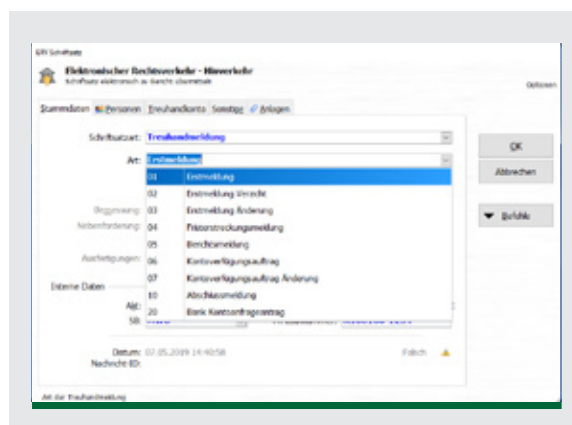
GRV Schriftsatz

Elektronischer Rechtsverkehr - Hinweise

Schriftsatz elektronisch an Gericht übermitteln

Optionen

Stammdaten Personen Treuhandkonto Sonstige Anlagen

Schriftsatzart: Treuhandmeldung

Art: Erstmeldung

| | |
|---|---|
| 01 | Erstmeldung |
| 02 | Erstmeldung Verzicht |
| 03 | Erstmeldung Änderung |
| 04 | Fristverlängerungsmeldung |
| 05 | Berichtsmeldung |
| 06 | Kontoverfügungsauftrag |
| 07 | Kontoverfügungsauftrag Änderung |
| 10 | Abschlussmeldung |
| 20 | Bank Kontoanfrageantrag |

Begründung:

Nebenforderung:

Auszahlungen:

Interne Daten

Akt:

SB:

OK

Abbrechen

Befehle

Datum: 07.05.2019 14:40:58

Nachricht-ID:

Falsch

Art der Treuhandmeldung